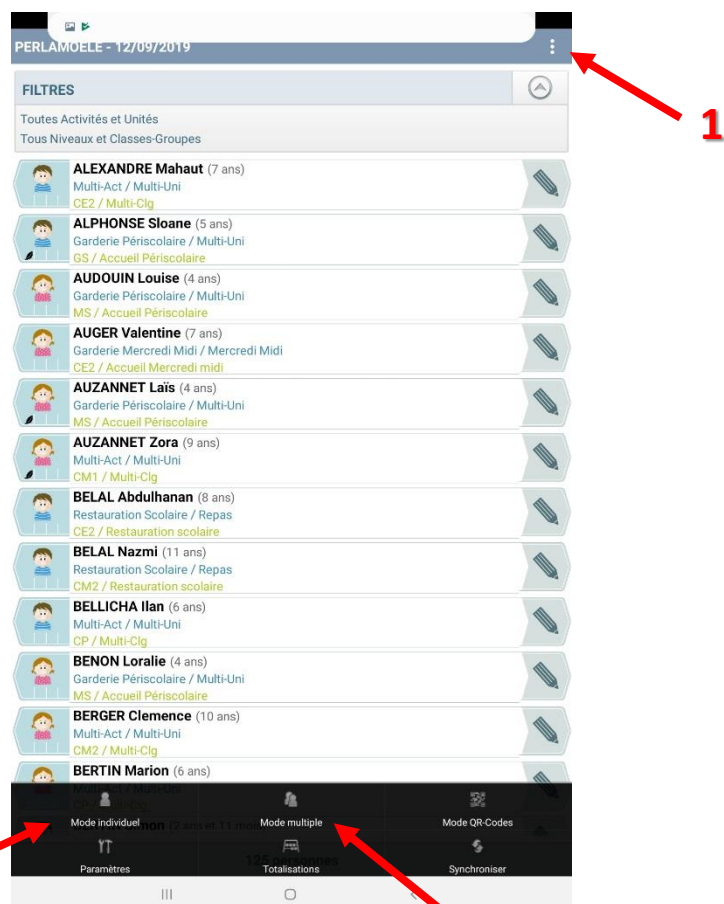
PERLAMOELE - 12/09/2019

1

FILTRES

Toutes Activités et Unités
Tous Niveaux et Classes-Groupes

ALEXANDRE Mahaut (7 ans)
Multi-Act / Multi-Uni
CE2 / Multi-Clg

ALPHONSE Sloane (5 ans)
Garderie Périscolaire / Multi-Uni
GS / Accueil Périscolaire

AUDOUIN Louise (4 ans)
Garderie Périscolaire / Multi-Uni
MS / Accueil Périscolaire

AUGER Valentine (7 ans)
Garderie Mercredi Midi / Mercredi Midi
CE2 / Accueil Mercredi midi

AUZANNET Laïs (4 ans)
Garderie Périscolaire / Multi-Uni
MS / Accueil Périscolaire

AUZANNET Zora (9 ans)
Multi-Act / Multi-Uni
CM1 / Multi-Clg

BELAL Abdulhanan (8 ans)
Restauration Scolaire / Repas
CE2 / Restauration scolaire

BELAL Nazmi (11 ans)
Restauration Scolaire / Repas
CM2 / Restauration scolaire

BELLICHA Ilan (6 ans)
Multi-Act / Multi-Uni
CP / Multi-Clg

BENON Loralie (4 ans)
Garderie Périscolaire / Multi-Uni
MS / Accueil Périscolaire

BERGER Clemence (10 ans)
Multi-Act / Multi-Uni
CM2 / Multi-Clg

BERTIN Marion (6 ans)
Multi-Act / Multi-Uni
CP / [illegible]

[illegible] (2 ans et 11 mois)

Mode individuel
Mode multiple
Mode QR-Codes
Paramètres
Totalisations
Synchroniser

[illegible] personnes